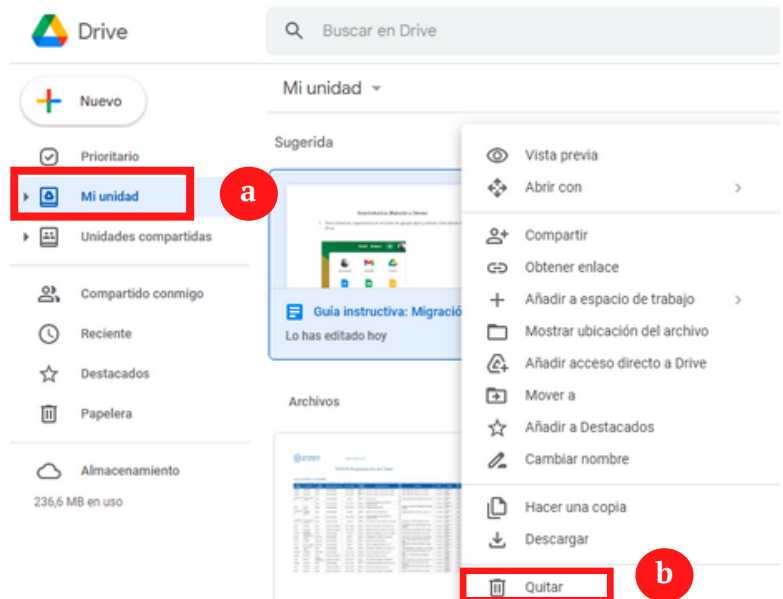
Drive

Buscar en Drive

Nuevo

Prioritario

Mi unidad

a

Unidades compartidas

Compartido conmigo

Reciente

Destacados

Papelera

Almacenamiento

236,6 MB en uso

Mi unidad

Sugerida

Guía instructiva: Migració

Lo has editado hoy

Archivos

Vista previa

Abrir con

Compartir

Obtener enlace

Añadir a espacio de trabajo

Mostrar ubicación del archivo

Añadir acceso directo a Drive

Mover a

Añadir a Destacados

Cambiar nombre

Hacer una copia

Descargar

Quitar

b